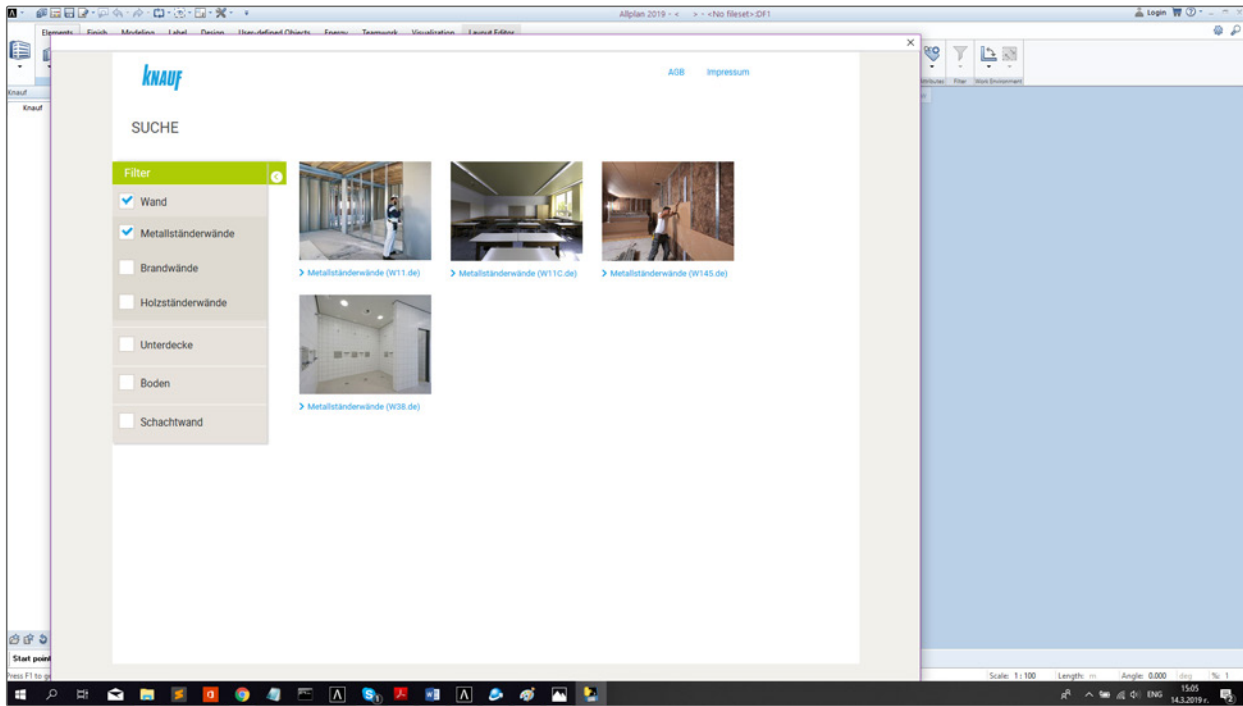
Allplan 2019 - < > - <No fileset>:DF1

Login

Elements Finish Modeling Label Design User-defined Objects Energy Teamwork Visualization Layout Editor

Knauf

Knauf

Attributes Filter Work Environment

KNAUF

AGB Impressum

SUCHE

Filter

Wand

Metallständerwände

Brandwände

Holzständerwände

Unterdecke

Boden

Schachtwand

> Metallständerwände (W11.de)

> Metallständerwände (W11C.de)

> Metallständerwände (W145.de)

> Metallständerwände (W38.de)

Start point

Press F1 to g

Scale: 1 : 100 Length: m Angle: 0.000 deg % 1

ENG 15:05 14.3.2019 г.